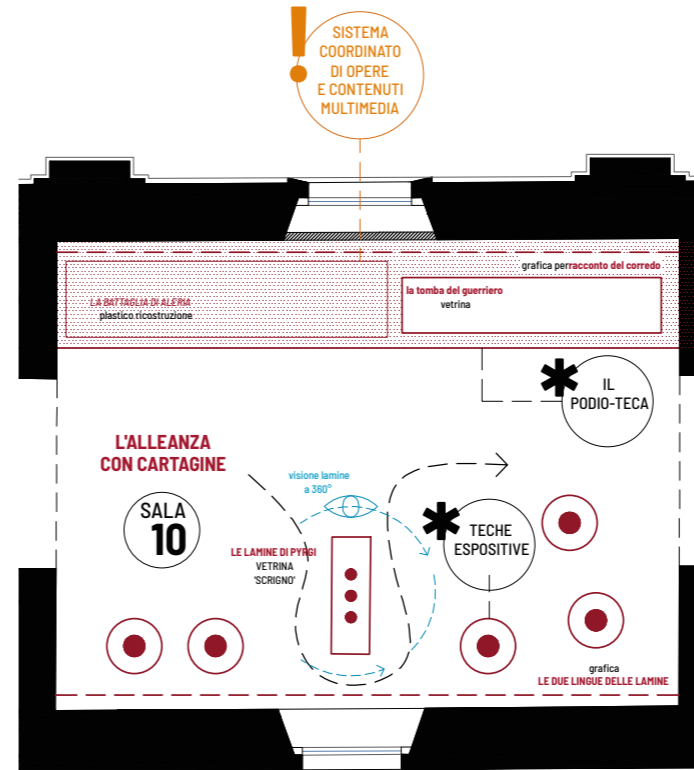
!
SISTEMA COORDINATO DI OPERE E CONTENUTI MULTIMEDIA

grafica per racconto del corredo

LA BATTAGLIA DI ALERIA
plastico ricostruzione

la tomba del guerriero
vetrina

IL PODIO-TECA

L'ALLEANZA CON CARTAGINE

visione lamine a 360°

SALA 10

TECHE ESPOSITIVE

LE LAMINE DI PYRGI
VETRINA 'SCRIGNO'

grafica
LE DUE LINGUE DELLE LAMINE